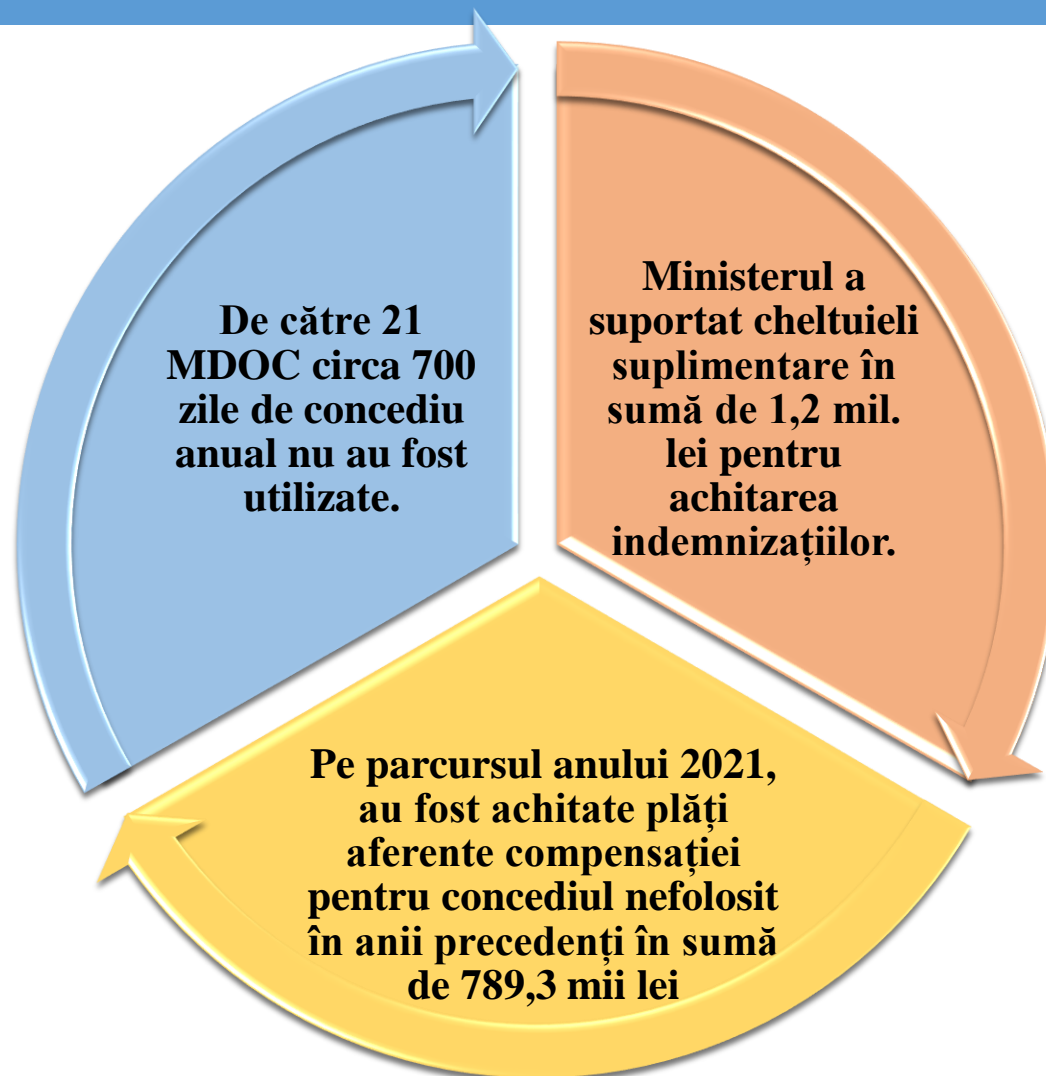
De către 21 MDOC circa 700 zile de concediu anual nu au fost utilizate.

Ministerul a suportat cheltuieli suplimentare în sumă de 1,2 mil. lei pentru achitarea indemnizațiilor.

Pe parcursul anului 2021, au fost achitate plăți aferente compensației pentru concediul nefolosit în anii precedenți în sumă de 789,3 mii lei